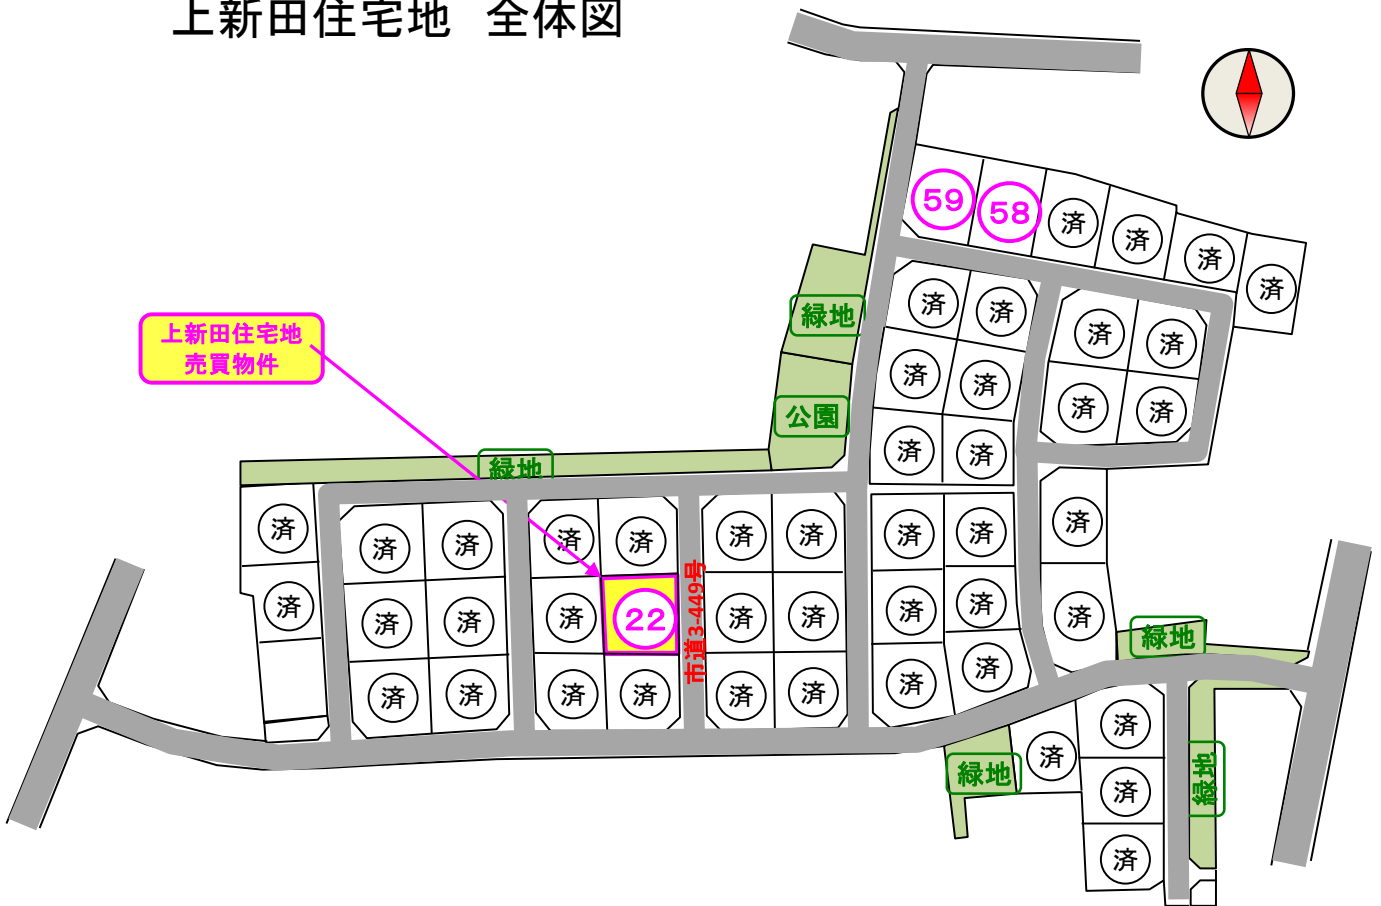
上新田住宅地　全体図

59
58
済
済
済
済

緑地
済
済
済
済

上新田住宅地
売買物件

済
済
済
済
公園
済
済
済
済

緑地

済
済
済
済
済
済
済
済
済
済
済
済
済
済
済

済
済
22
市道3-449号
済
済
済
済
済
済
済
済
済
済
済
済

済
済
緑地

済
済
済
緑地
済
済
緑地